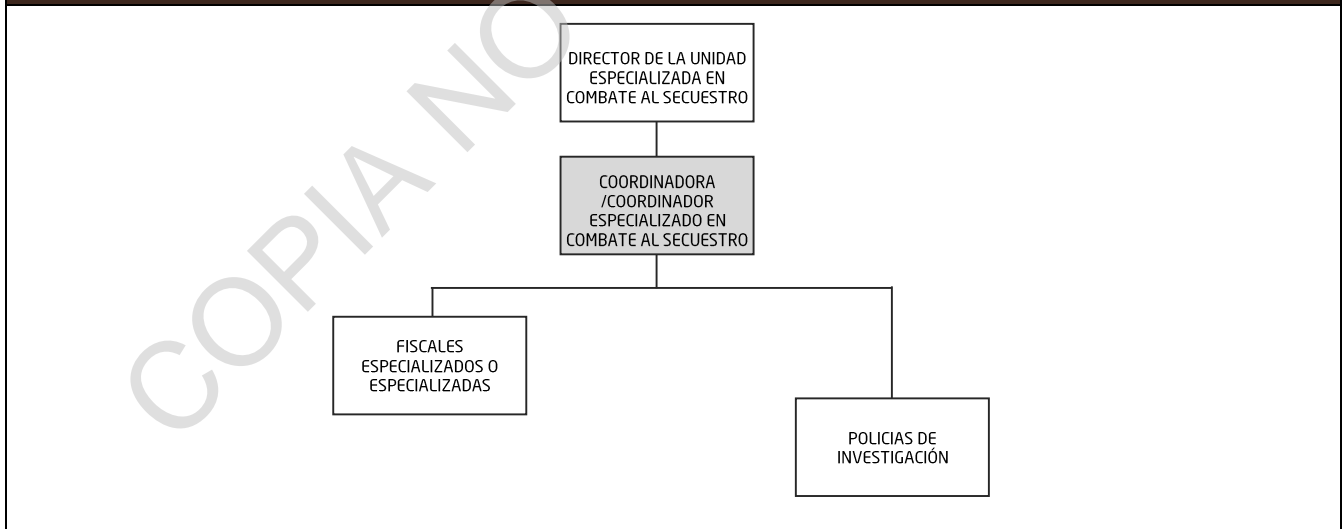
COPIA NO

DIRECTOR DE LA UNIDAD ESPECIALIZADA EN COMBATE AL SECUESTRO

COORDINADORA /COORDINADOR ESPECIALIZADO EN COMBATE AL SECUESTRO

FISCALES ESPECIALIZADOS O ESPECIALIZADAS

POLICIAS DE INVESTIGACIÓN